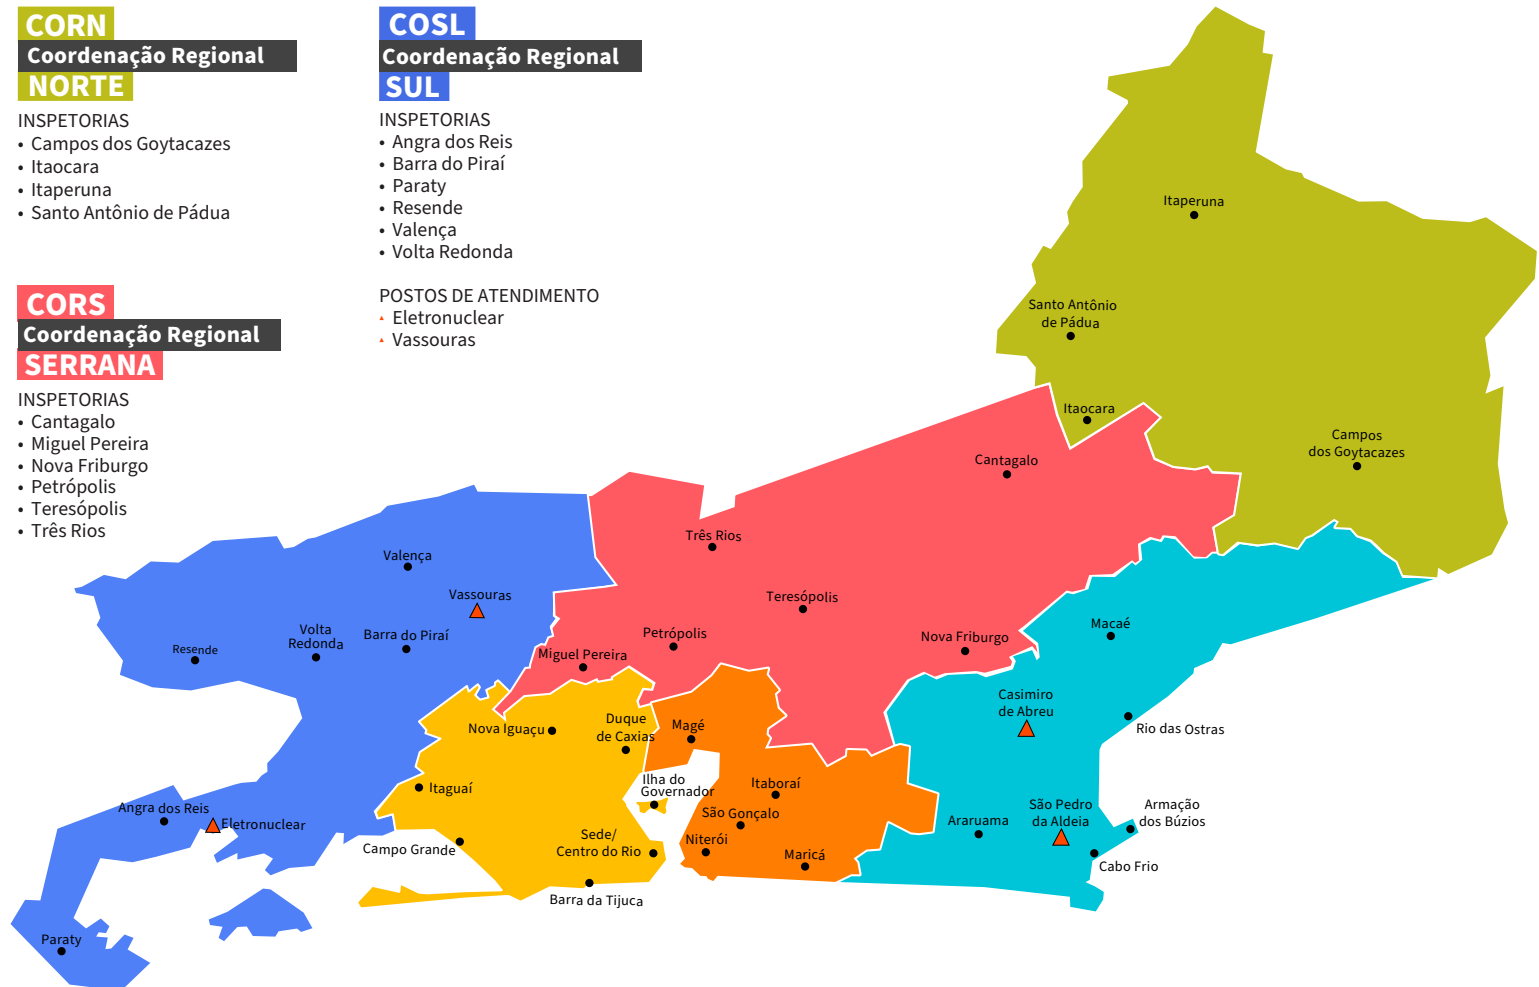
CORN
Coordenação Regional
NORTE

INSPETORIAS
• Campos dos Goytacazes
• Itaocara
• Itaperuna
• Santo Antônio de Pádua

COSL
Coordenação Regional
SUL

INSPETORIAS
• Angra dos Reis
• Barra do Piraí
• Paraty
• Resende
• Valença
• Volta Redonda

POSTOS DE ATENDIMENTO
• Eletronuclear
• Vassouras

CORS
Coordenação Regional
SERRANA

INSPETORIAS
• Cantagalo
• Miguel Pereira
• Nova Friburgo
• Petrópolis
• Teresópolis
• Três Rios

Itaperuna
Santo Antônio de Pádua
Itaocara
Campos dos Goytacazes
Cantagalo
Três Rios
Valença
Vassouras
Teresópolis
Resende
Volta Redonda
Barra do Piraí
Petrópolis
Miguel Pereira
Nova Friburgo
Macaé
Casimiro de Abreu
Rio das Ostras
Nova Iguaçu
Duque de Caxias
Magé
Itaguaí
Ilha do Governador
Itaboraí
São Gonçalo
Angra dos Reis
Eletronuclear
Sede/ Centro do Rio
Niterói
Campo Grande
Maricá
Araruama
São Pedro da Aldeia
Armação dos Búzios
Cabo Frio
Barra da Tijuca
Paraty